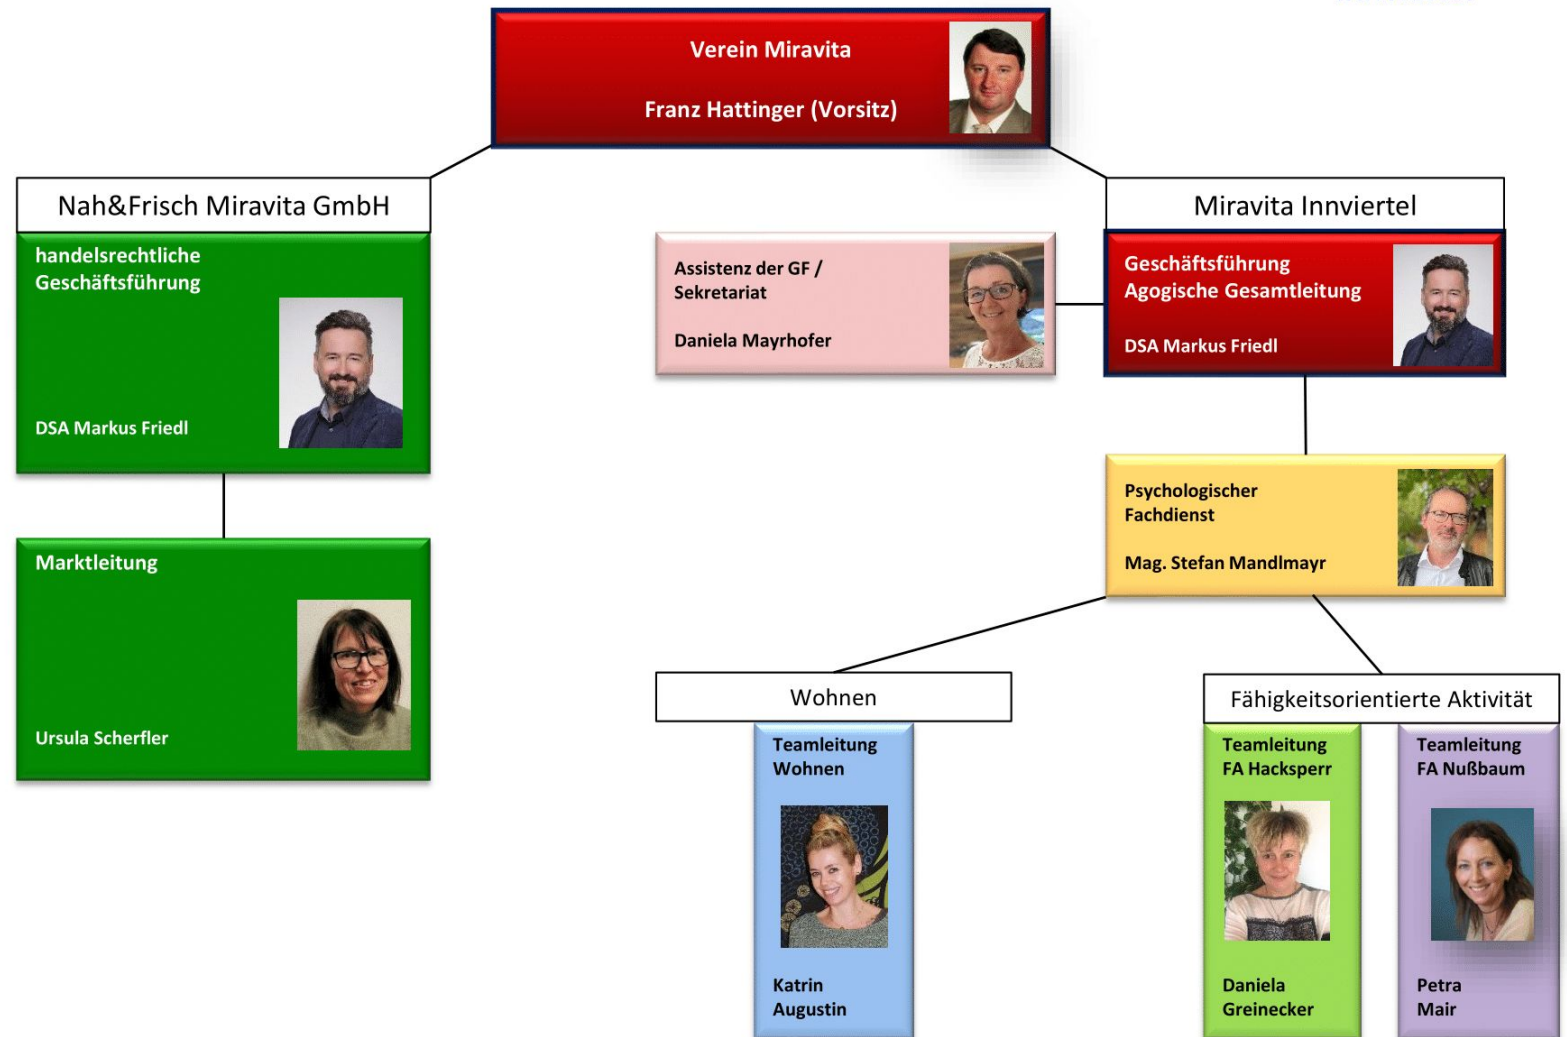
Verein Miravita

Franz Hattinger (Vorsitz)

Nah&Frisch Miravita GmbH

handelsrechtliche Geschäftsführung

DSA Markus Friedl

Marktleitung

Ursula Scherfler

Miravita Innviertel

Assistenz der GF / Sekretariat

Daniela Mayrhofer

Geschäftsführung Agogische Gesamtleitung

DSA Markus Friedl

Psychologischer Fachdienst

Mag. Stefan Mandlmayr

Wohnen

Teamleitung Wohnen

Katrin Augustin

Fähigkeitsorientierte Aktivität

Teamleitung FA Hacksperr

Daniela Greinecker

Teamleitung FA Nußbaum

Petra Mair